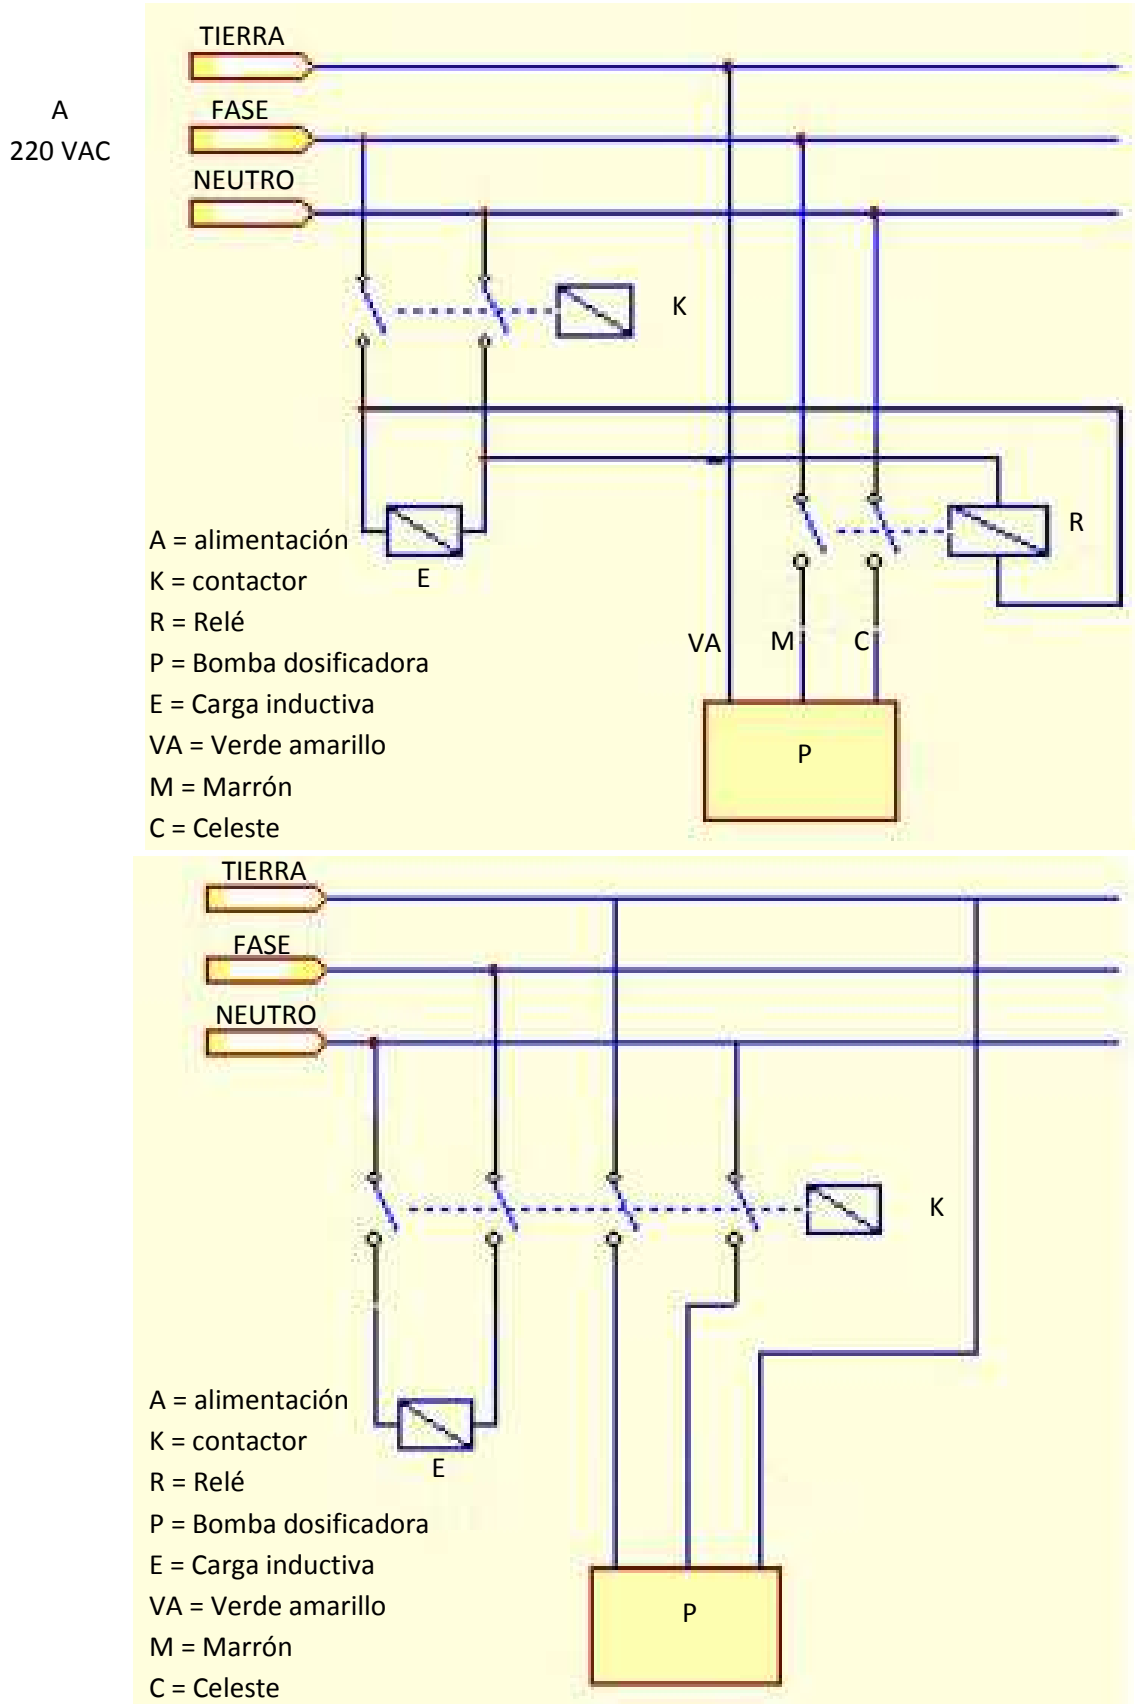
A
220 VAC

TIERRA
FASE
NEUTRO

K

R

E

VA M C

P

A = alimentación
K = contactor
R = Relé
P = Bomba dosificadora
E = Carga inductiva
VA = Verde amarillo
M = Marrón
C = Celeste

TIERRA
FASE
NEUTRO

K

E

P

A = alimentación
K = contactor
R = Relé
P = Bomba dosificadora
E = Carga inductiva
VA = Verde amarillo
M = Marrón
C = Celeste